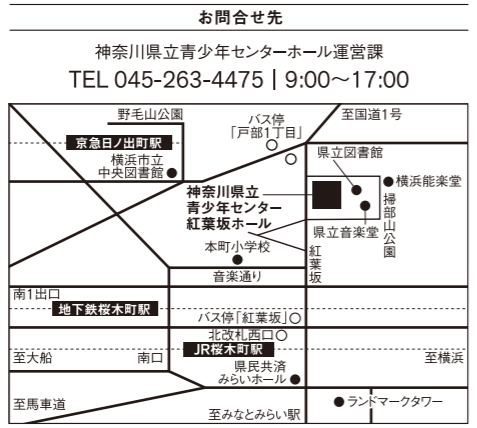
お問合せ先

神奈川県立青少年センターホール運営課

TEL 045-263-4475 | 9:00～17:00

野毛山公園

バス停「戸部1丁目」

至国道1号

京急日ノ出町駅

横浜市立中央図書館

県立図書館

横浜能楽堂

神奈川県立青少年センター紅葉坂ホール

掃部山公園

県立音楽堂

本町小学校

紅葉坂

音楽通り

南1出口

地下鉄桜木町駅

バス停「紅葉坂」

北改札西口

至大船

南口

JR桜木町駅

至横浜

県民共済みらいホール

至馬車道

ランドマークタワー

至みなとみらい駅